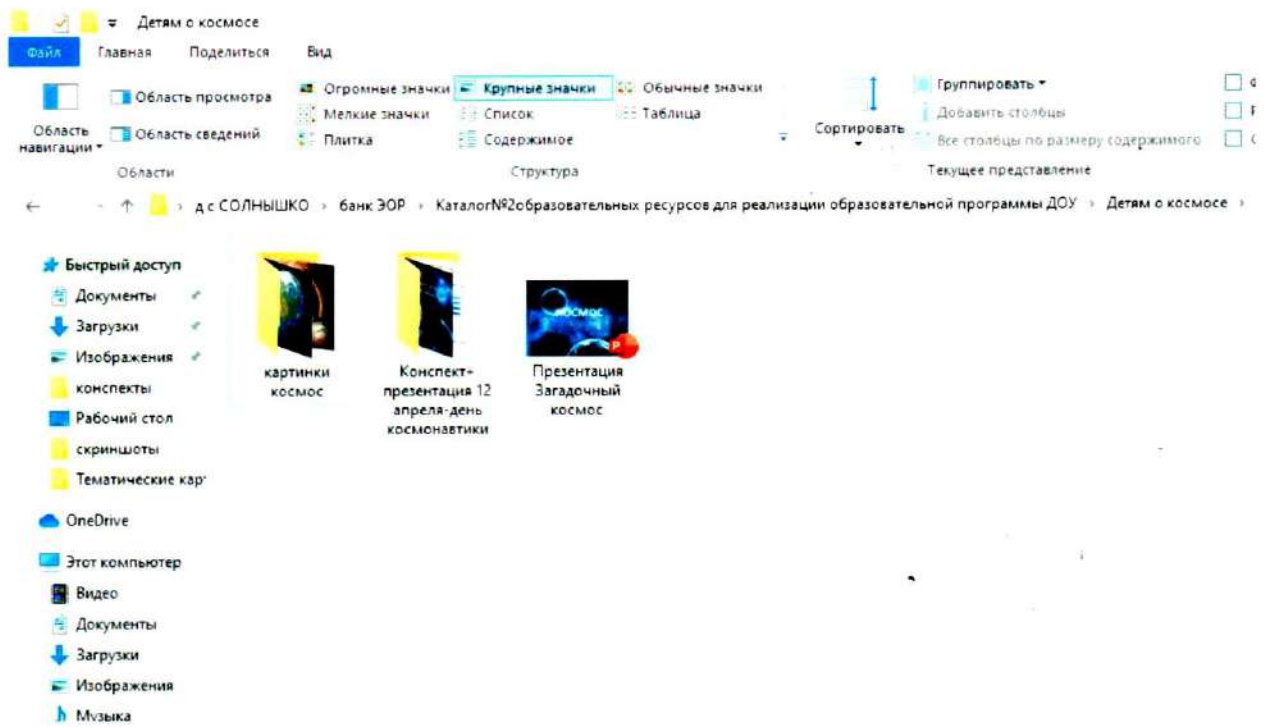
Детям о космосе

Файл Главная Поделиться Вид

Область навигации
Область просмотра
Область сведений
Области

Огромные значки
Крупные значки
Обычные значки
Мелкие значки
Список
Таблица
Плитка
Содержимое
Структура

Сортировать
Группировать
Добавить столбцы
Все столбцы по размеру содержимого
Текущее представление

д с СОЛНЫШКО › банк ЭОР › Каталог№2образовательных ресурсов для реализации образовательной программы ДОУ › Детям о космосе ›

Быстрый доступ
Документы
Загрузки
Изображения
конспекты
Рабочий стол
скриншоты
Тематические кар
OneDrive
Этот компьютер
Видео
Документы
Загрузки
Изображения
Музыка

картинки космос

Конспект+ презентация 12 апреля-день космонавтики

космос
Презентация Загадочный космос